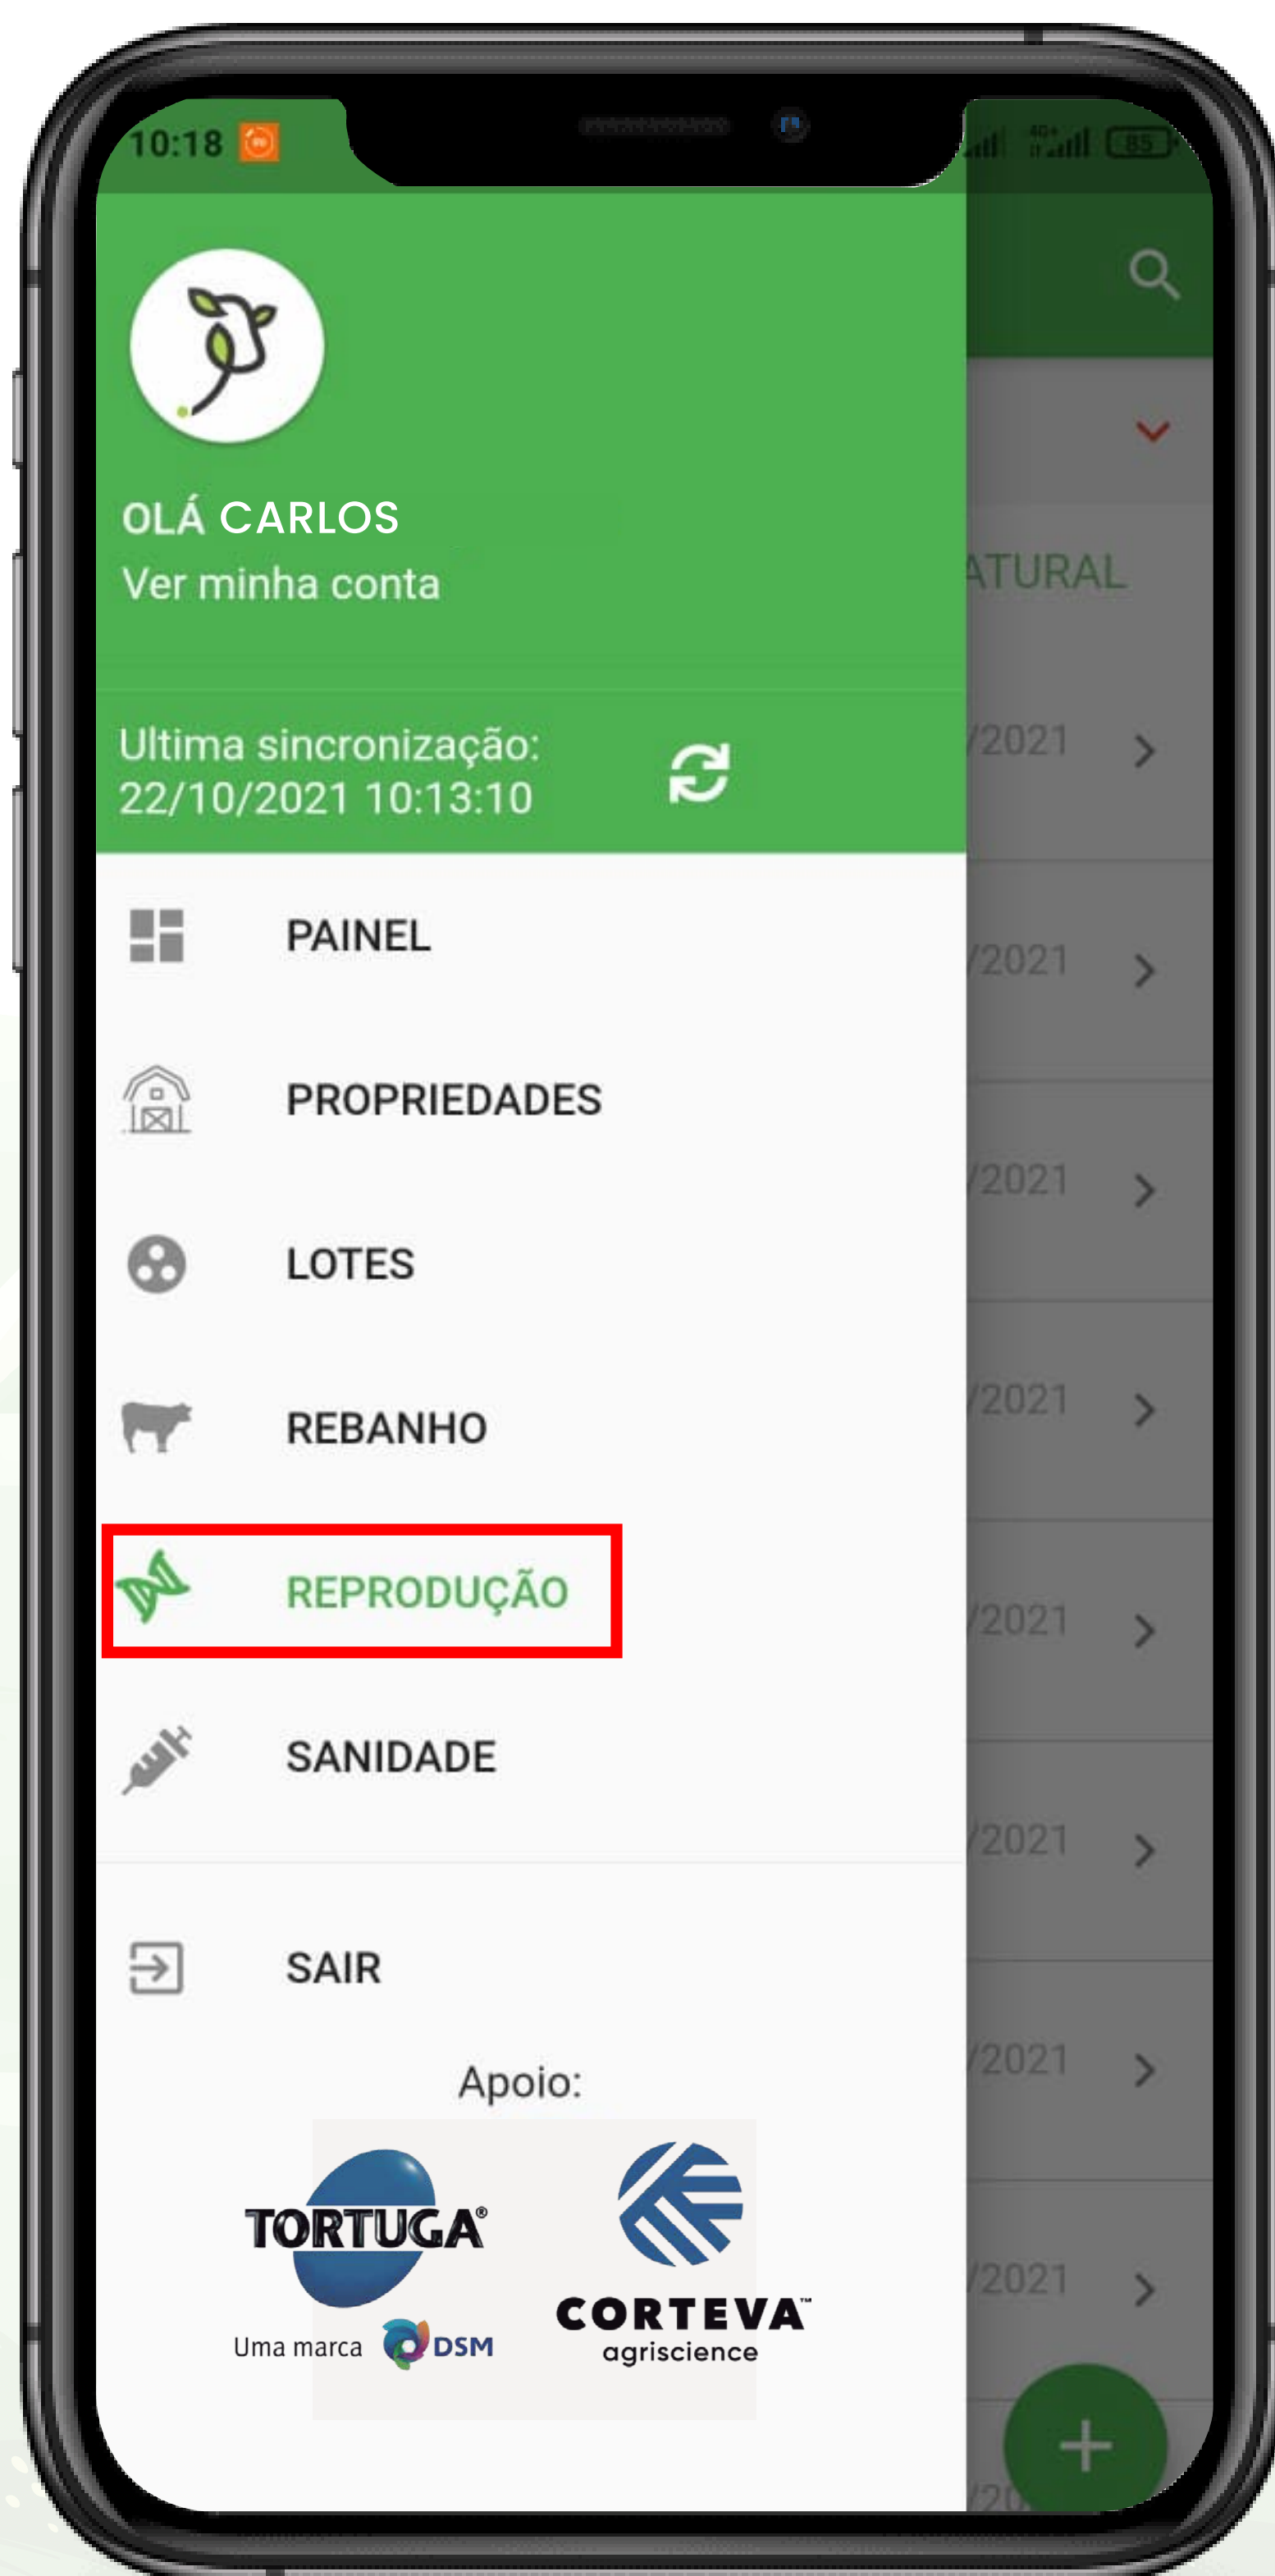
10:18

85

OLÁ CARLOS
Ver minha conta

Ultima sincronização:
22/10/2021 10:13:10

PAINEL

PROPRIEDADES

LOTES

REBANHO

REPRODUÇÃO

SANIDADE

SAIR

Apoio:

TORTUGA®
Uma marca DSM

CORTEVA™
agriscience

ATURAL
/2021
/2021
/2021
/2021
/2021
/2021
/2021
/2021
/20